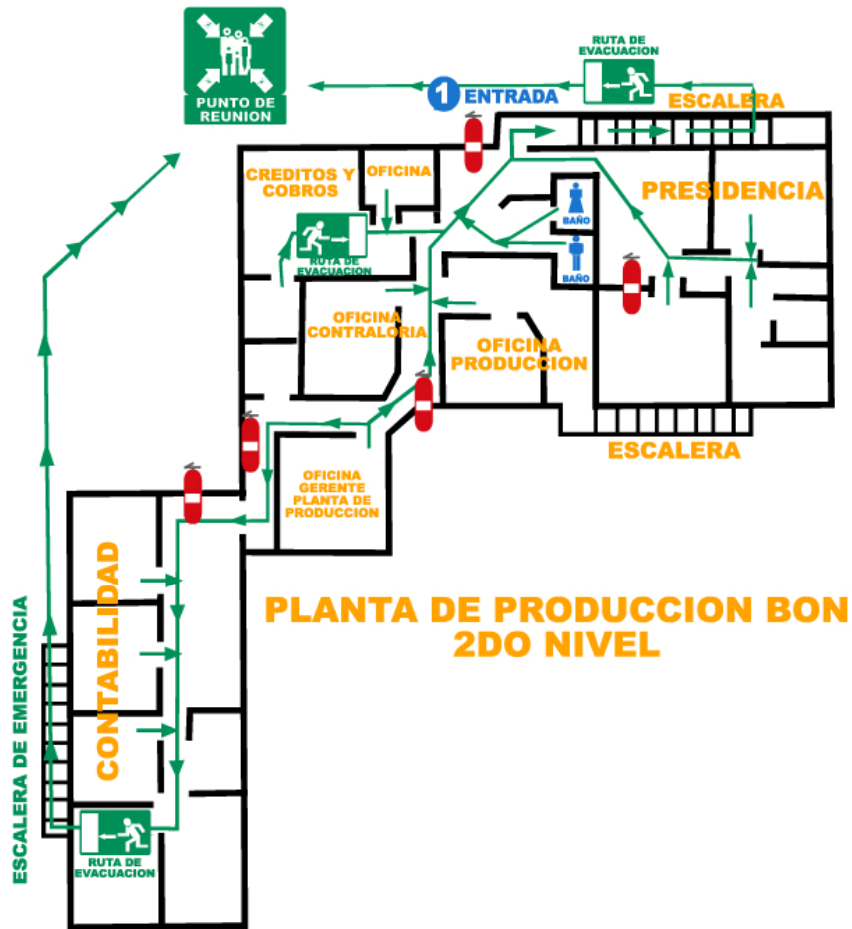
PUNTO DE REUNION

RUTA DE EVACUACION

1 ENTRADA

ESCALERA

CREDITOS Y COBROS

OFICINA

PRESIDENCIA

BAÑO

BAÑO

RUTA DE EVACUACION

OFICINA CONTRALORIA

OFICINA PRODUCCION

ESCALERA

OFICINA GERENTE PLANTA DE PRODUCCION

CONTABILIDAD

PLANTA DE PRODUCCION BON
2DO NIVEL

ESCALERA DE EMERGENCIA

RUTA DE EVACUACION